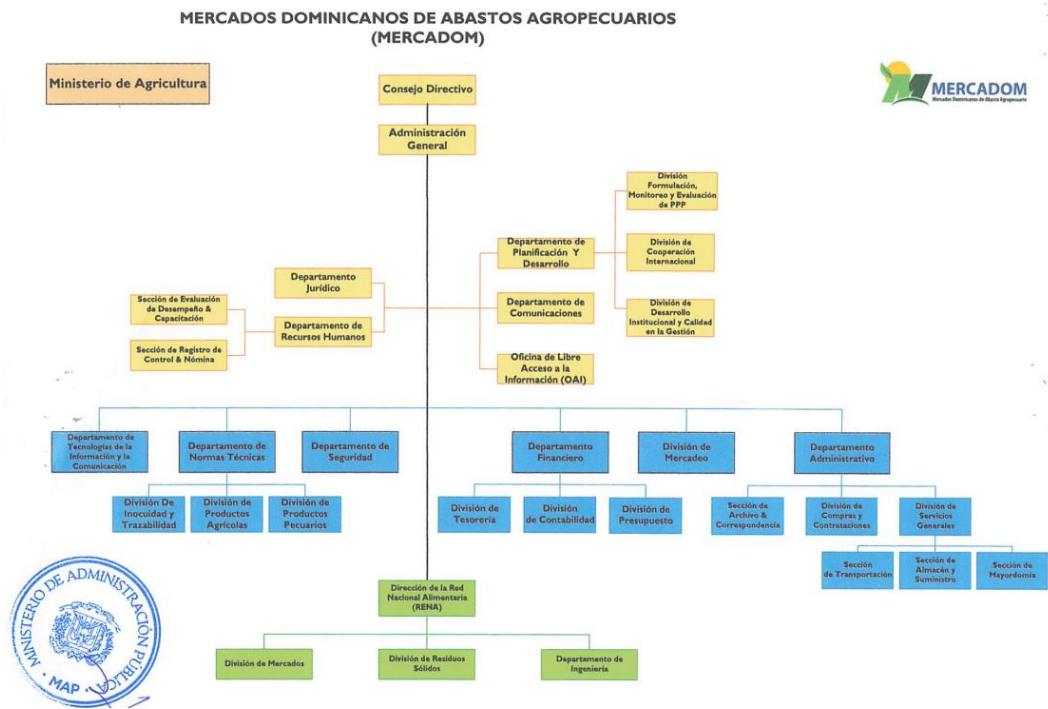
MERCADOS DOMINICANOS DE ABASTOS AGROPECUARIOS
(MERCADOM)

Ministerio de Agricultura

MERCADOM
Mercados Dominicanos de Abasto Agropecuario

Consejo Directivo

Administración General

División Formulación, Monitoreo y Evaluación de PPP

Departamento de Planificación Y Desarrollo

División de Cooperación Internacional

Departamento Jurídico

Sección de Evaluación de Desempeño & Capacitación

Departamento de Recursos Humanos

Departamento de Comunicaciones

División de Desarrollo Institucional y Calidad en la Gestión

Sección de Registro de Control & Nómina

Oficina de Libre Acceso a la Información (OAI)

Departamento de Tecnologías de la Información y la Comunicación

Departamento de Normas Técnicas

Departamento de Seguridad

Departamento Financiero

División de Mercadeo

Departamento Administrativo

División De Inocuidad y Trazabilidad

División de Productos Agrícolas

División de Productos Pecuarios

División de Tesorería

División de Contabilidad

División de Presupuesto

Sección de Archivo & Correspondencia

División de Compras y Contrataciones

División de Servicios Generales

Sección de Transportación

Sección de Almacén y Suministro

Sección de Mayordomía

Dirección de la Red Nacional Alimentaria (RENA)

División de Mercados

División de Residuos Sólidos

Departamento de Ingeniería

MINISTERIO DE ADMINISTRACIÓN PÚBLICA
MAP